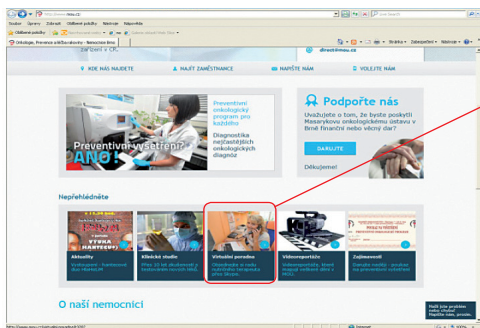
Soubor Úpravy Zobrazit Oblíbené položky Nástroje Nápověda

Oblíbené položky

Onkologie, Prevence a léčba zhoubných - Nemocnice Brno

direct@mou.cz

KDE NÁS NAJDETE

NAJÍT ZAMĚSTNANCE

NAPIŠTE NÁM

VOLEJTE NÁM

Preventivní onkologický program pro každého

Diagnostika nejčastějších onkologických diagnóz

Preventivní vyšetření? ANO!

Podpořte nás

Uvažujete o tom, že byste poskytli Masarykovu onkologickému ústavu v Brně finanční nebo věcný dar?

DARUJTE

Děkujeme!

Nepřehlédněte

Aktuality

Klinické studie

Virtuální poradna

Videoreportáže

Zajímavosti

O naší nemocnici

Internet